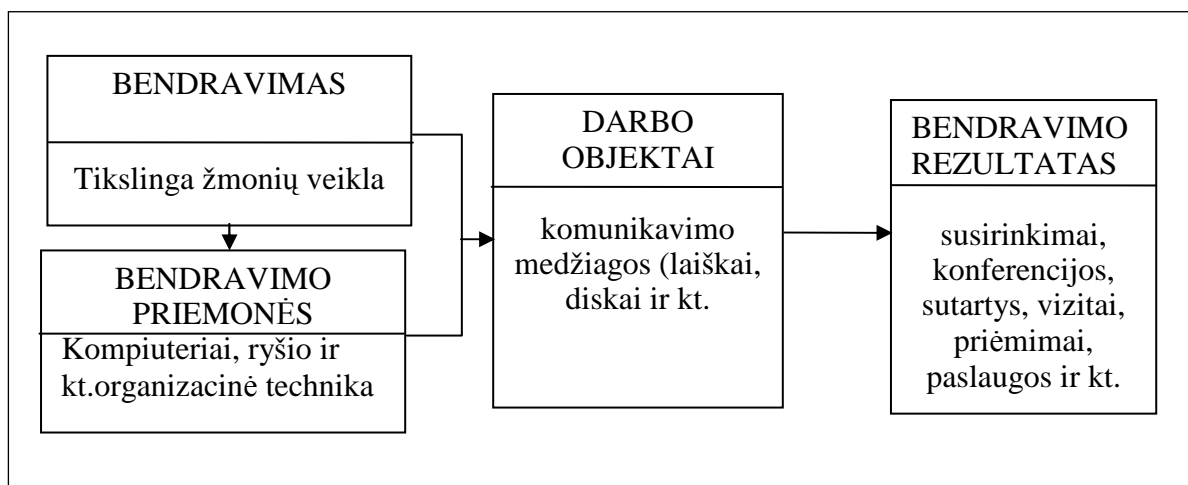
BENDRAVIMAS

Tikslinga žmonių veikla

BENDRAVIMO PRIEMONĖS

Kompiuteriai, ryšio ir kt.organizacinė technika

DARBO OBJEKTAI

komunikavimo medžiagos (laiškai, diskai ir kt.

BENDRAVIMO REZULTATAS

susirinkimai, konferencijos, sutartys, vizitai, priėmimai, paslaugos ir kt.